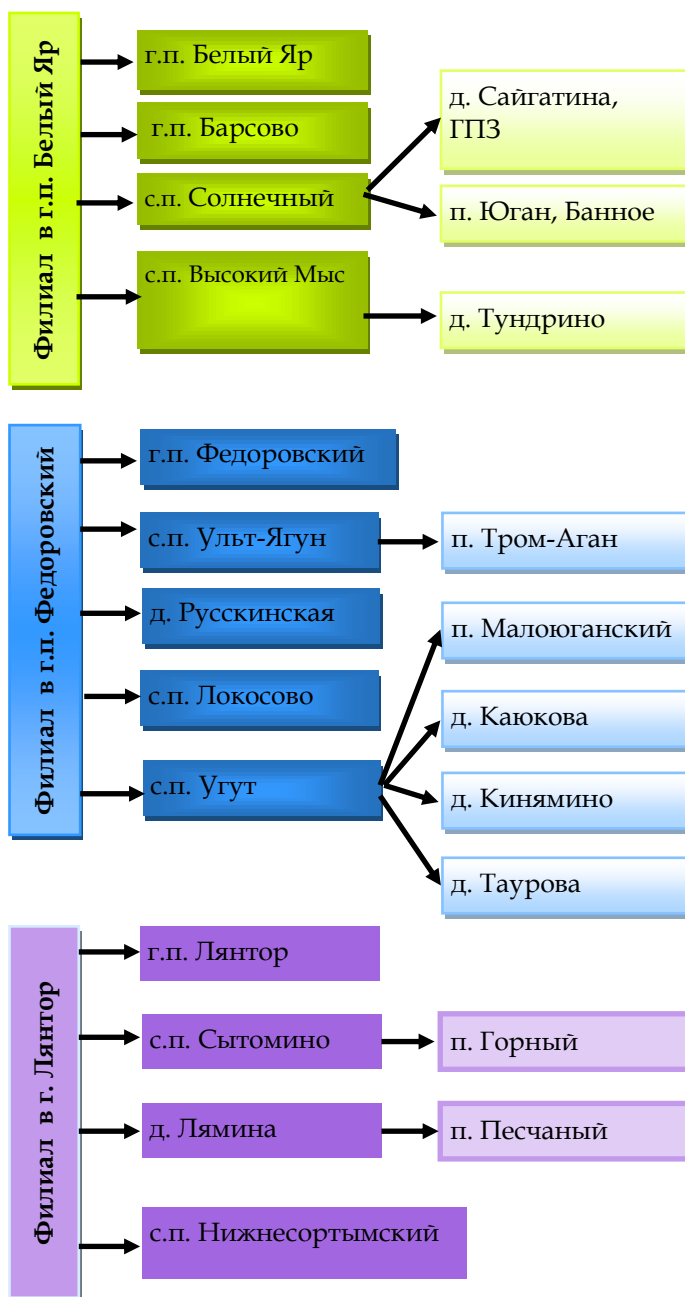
Филиал в г.п. Белый Яр

г.п. Белый Яр

г.п. Барсово

с.п. Солнечный

с.п. Высокий Мыс

д. Сайгатина, ГПЗ

п. Юган, Банное

д. Тундрино

Филиал в г.п. Федоровский

г.п. Федоровский

с.п. Ульт-Ягун

д. Русскинская

с.п. Локосово

с.п. Угут

п. Тром-Аган

п. Малоюганский

д. Каюкова

д. Кинямино

д. Таурова

Филиал в г. Лянтор

г.п. Лянтор

с.п. Сытомино

д. Лямина

с.п. Нижнесортымский

п. Горный

п. Песчаный